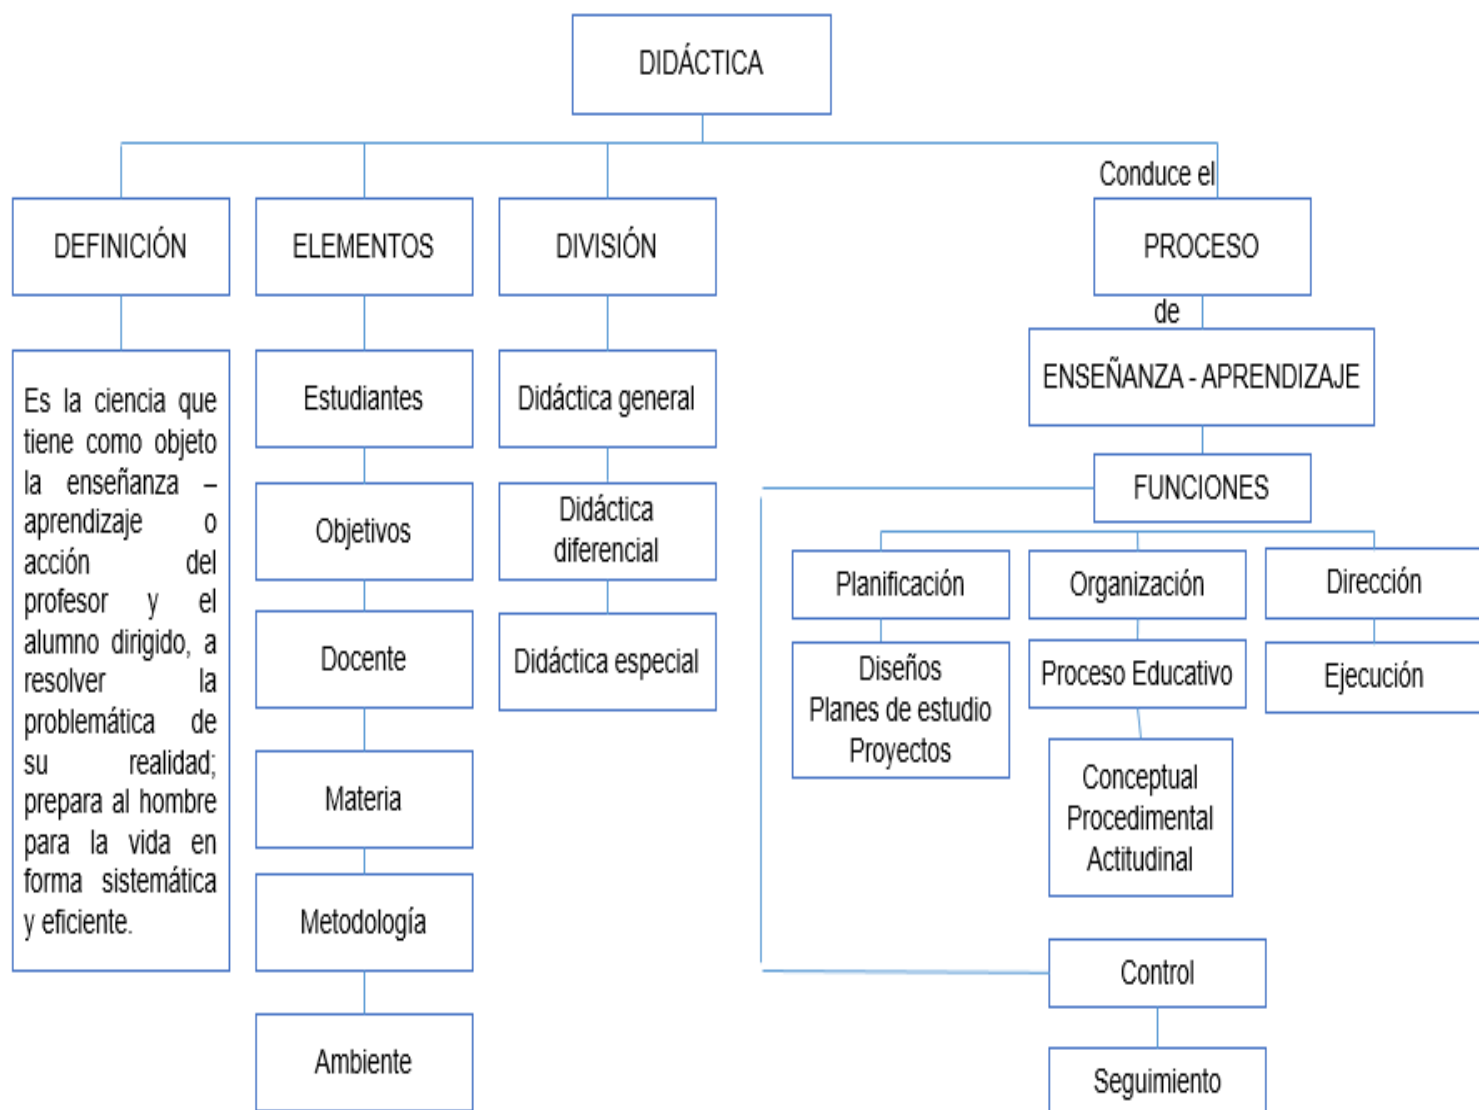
DIDÁCTICA

DEFINICIÓN

Es la ciencia que tiene como objeto la enseñanza – aprendizaje o acción del profesor y el alumno dirigido, a resolver la problemática de su realidad; prepara al hombre para la vida en forma sistemática y eficiente.

ELEMENTOS

Estudiantes

Objetivos

Docente

Materia

Metodología

Ambiente

DIVISIÓN

Didáctica general

Didáctica diferencial

Didáctica especial

Conduce el

PROCESO

de

ENSEÑANZA - APRENDIZAJE

FUNCIONES

Planificación

Diseños
Planes de estudio
Proyectos

Organización

Proceso Educativo

Conceptual
Procedimental
Actitudinal

Dirección

Ejecución

Control

Seguimiento